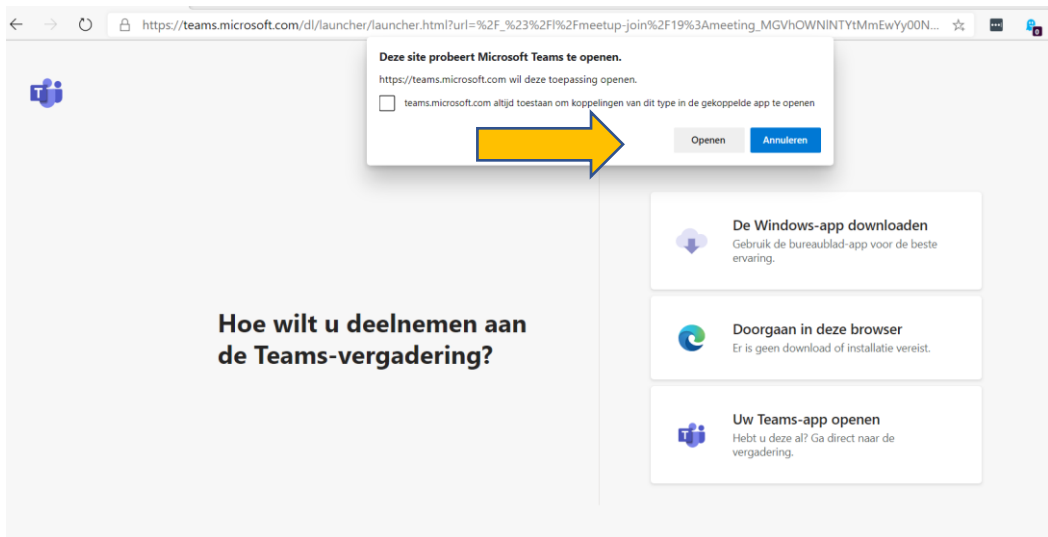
https://teams.microsoft.com/dl/launcher/launcher.html?url=%2F_%23%2Fl%2Fmeetup-join%2F19%3Ameeting_MGVhOWNlNTYtMmEwYy00N...

Deze site probeert Microsoft Teams te openen.

https://teams.microsoft.com wil deze toepassing openen.

teams.microsoft.com altijd toestaan om koppelingen van dit type in de gekoppelde app te openen

Openen

Annuleren

De Windows-app downloaden
Gebruik de bureaublad-app voor de beste ervaring.

Hoe wilt u deelnemen aan de Teams-vergadering?

Doorgaan in deze browser
Er is geen download of installatie vereist.

Uw Teams-app openen
Hebt u deze al? Ga direct naar de vergadering.